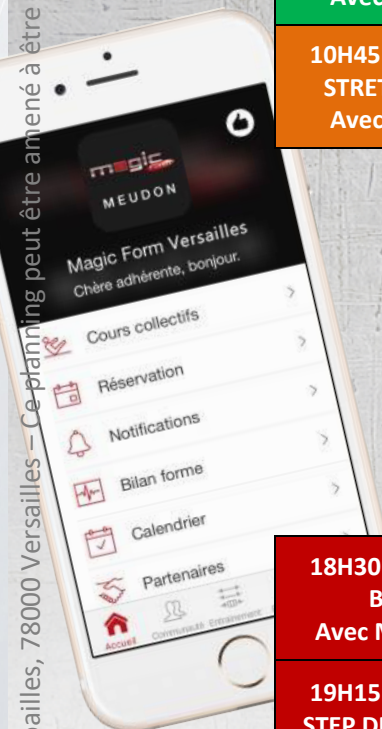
ailles, 78000 Versailles – Ce planning peut être amené à être

Avec

10H45
STRET
Avec

magic
MEUDON

Magic Form Versailles
Chère adhérente, bonjour.

Cours collectifs
Réservation
Notifications
Bilan forme
Calendrier
Partenaires

Accueil
Communauté
Entraînement

18H30
B
Avec M

19H15
STEP D